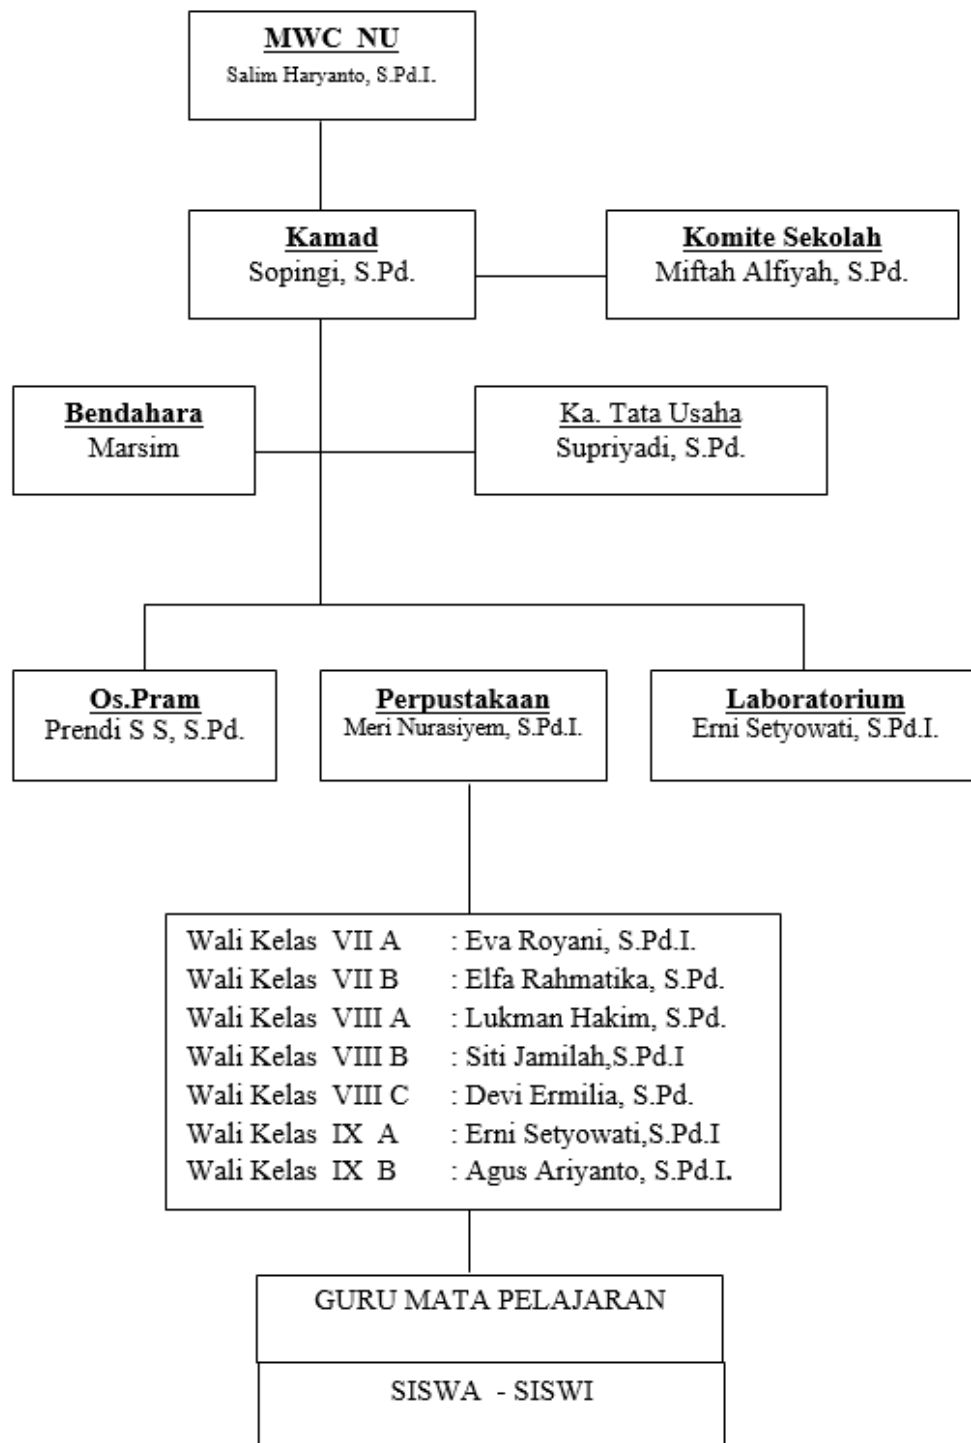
MWC NU
Salim Haryanto, S.Pd.I.

Kamad
Sopingi, S.Pd.

Komite Sekolah
Miftah Alfiyah, S.Pd.

Bendahara
Marsim

Ka. Tata Usaha
Supriyadi, S.Pd.

Os.Pram
Prendi S S, S.Pd.

Perpustakaan
Meri Nurasiyem, S.Pd.I.

Laboratorium
Erni Setyowati, S.Pd.I.

Wali Kelas VII A : Eva Royani, S.Pd.I.
Wali Kelas VII B : Elfa Rahmatika, S.Pd.
Wali Kelas VIII A : Lukman Hakim, S.Pd.
Wali Kelas VIII B : Siti Jamilah,S.Pd.I
Wali Kelas VIII C : Devi Ermilia, S.Pd.
Wali Kelas IX A : Erni Setyowati,S.Pd.I
Wali Kelas IX B : Agus Ariyanto, S.Pd.I.

GURU MATA PELAJARAN

SISWA - SISWI